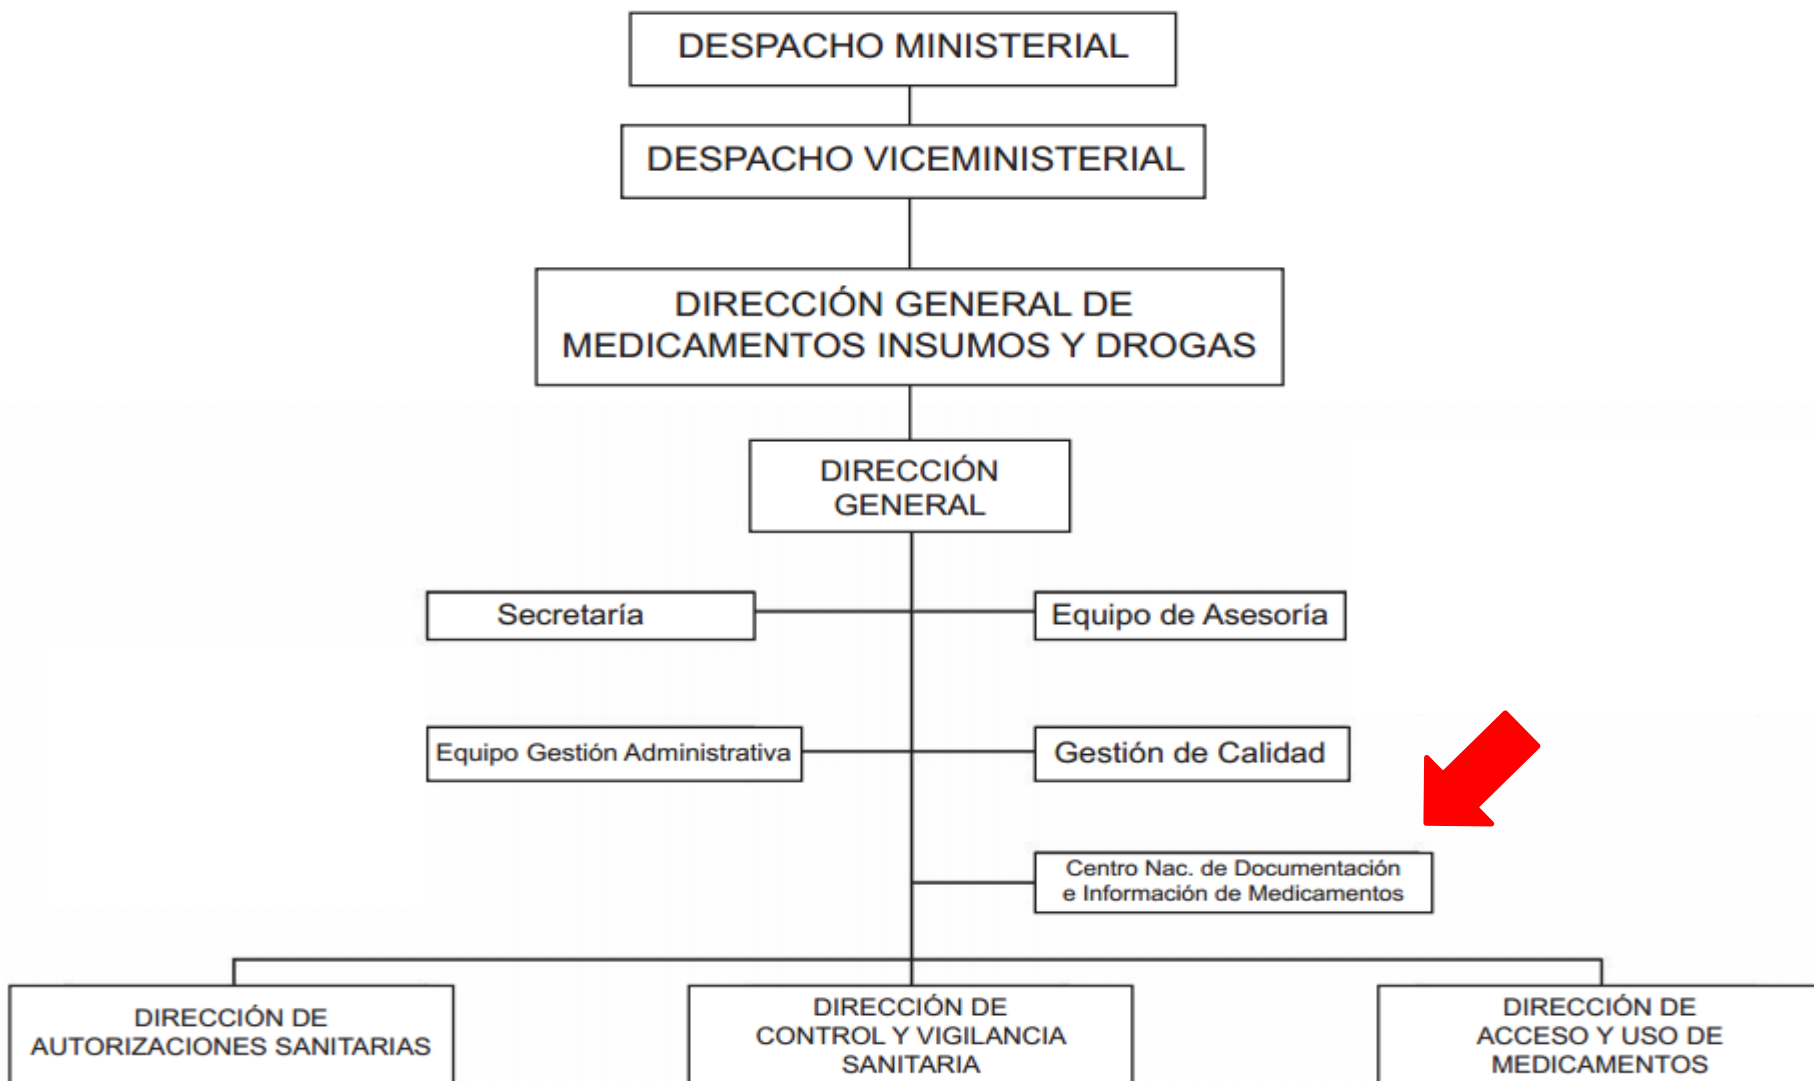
DESPACHO MINISTERIAL

DESPACHO VICEMINISTERIAL

DIRECCIÓN GENERAL DE MEDICAMENTOS INSUMOS Y DROGAS

DIRECCIÓN GENERAL

Secretaría

Equipo de Asesoría

Equipo Gestión Administrativa

Gestión de Calidad

Centro Nac. de Documentación e Información de Medicamentos

DIRECCIÓN DE AUTORIZACIONES SANITARIAS

DIRECCIÓN DE CONTROL Y VIGILANCIA SANITARIA

DIRECCIÓN DE ACCESO Y USO DE MEDICAMENTOS